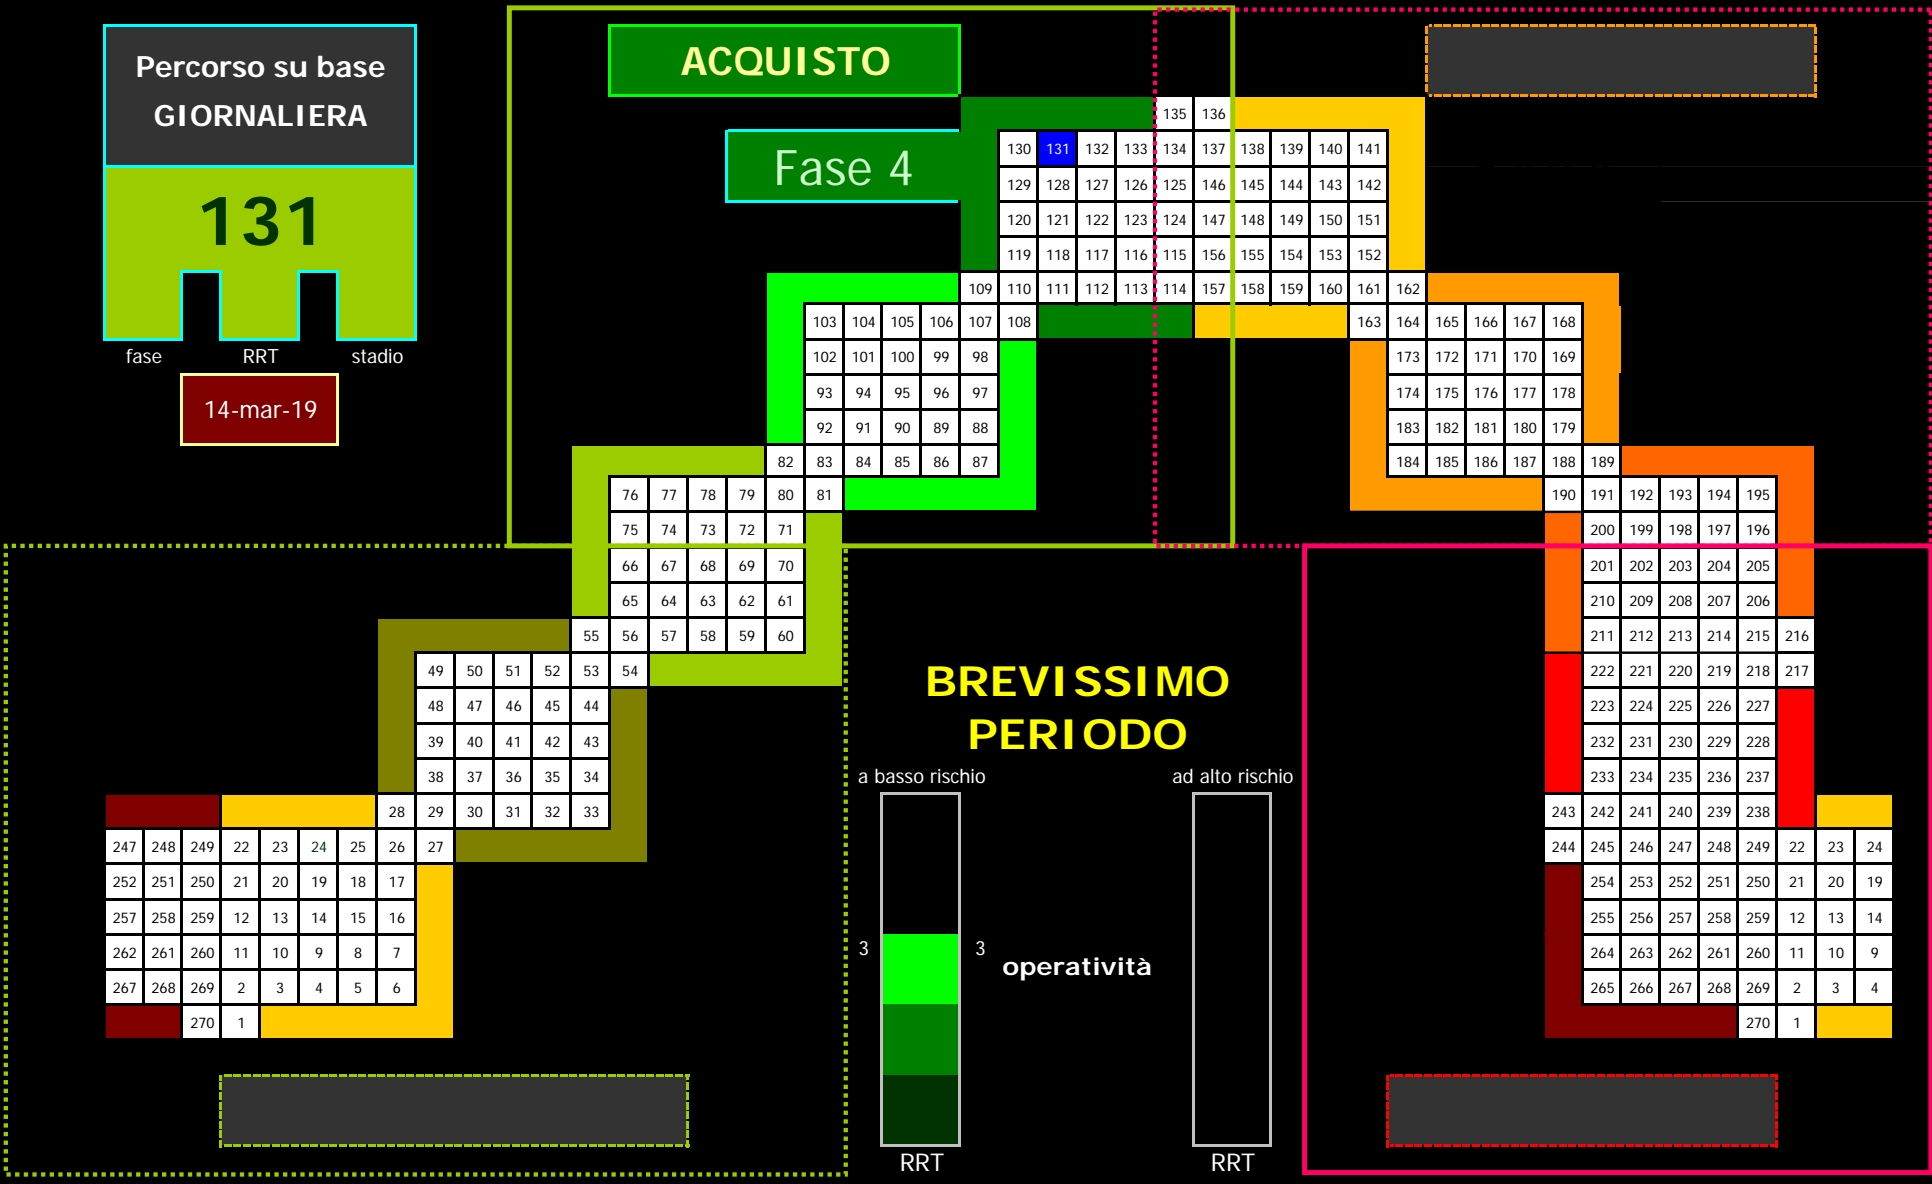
Percorso su base GIORNALIERA

131

fase RRT stadio

14-mar-19

ACQUISTO

Fase 4

135 136
130 131 132 133 134 137 138 139 140 141
129 128 127 126 125 146 145 144 143 142
120 121 122 123 124 147 148 149 150 151
119 118 117 116 115 156 155 154 153 152
109 110 111 112 113 114 157 158 159 160 161 162
103 104 105 106 107 108 163 164 165 166 167 168
102 101 100 99 98 173 172 171 170 169
93 94 95 96 97 174 175 176 177 178
92 91 90 89 88 183 182 181 180 179
82 83 84 85 86 87 184 185 186 187 188 189
76 77 78 79 80 81 190 191 192 193 194 195
75 74 73 72 71 200 199 198 197 196
66 67 68 69 70 201 202 203 204 205
65 64 63 62 61 210 209 208 207 206
55 56 57 58 59 60 211 212 213 214 215 216
49 50 51 52 53 54 222 221 220 219 218 217
48 47 46 45 44 223 224 225 226 227
39 40 41 42 43 232 231 230 229 228
38 37 36 35 34 233 234 235 236 237
28 29 30 31 32 33 243 242 241 240 239 238
247 248 249 22 23 24 25 26 27 244 245 246 247 248 249 22 23 24
252 251 250 21 20 19 18 17 254 253 252 251 250 21 20 19
257 258 259 12 13 14 15 16 255 256 257 258 259 12 13 14
262 261 260 11 10 9 8 7 264 263 262 261 260 11 10 9
267 268 269 2 3 4 5 6 265 266 267 268 269 2 3 4
270 1 270 1

BREVISSIMO PERIODO

a basso rischio

ad alto rischio

3

3

operatività

RRT

RRT